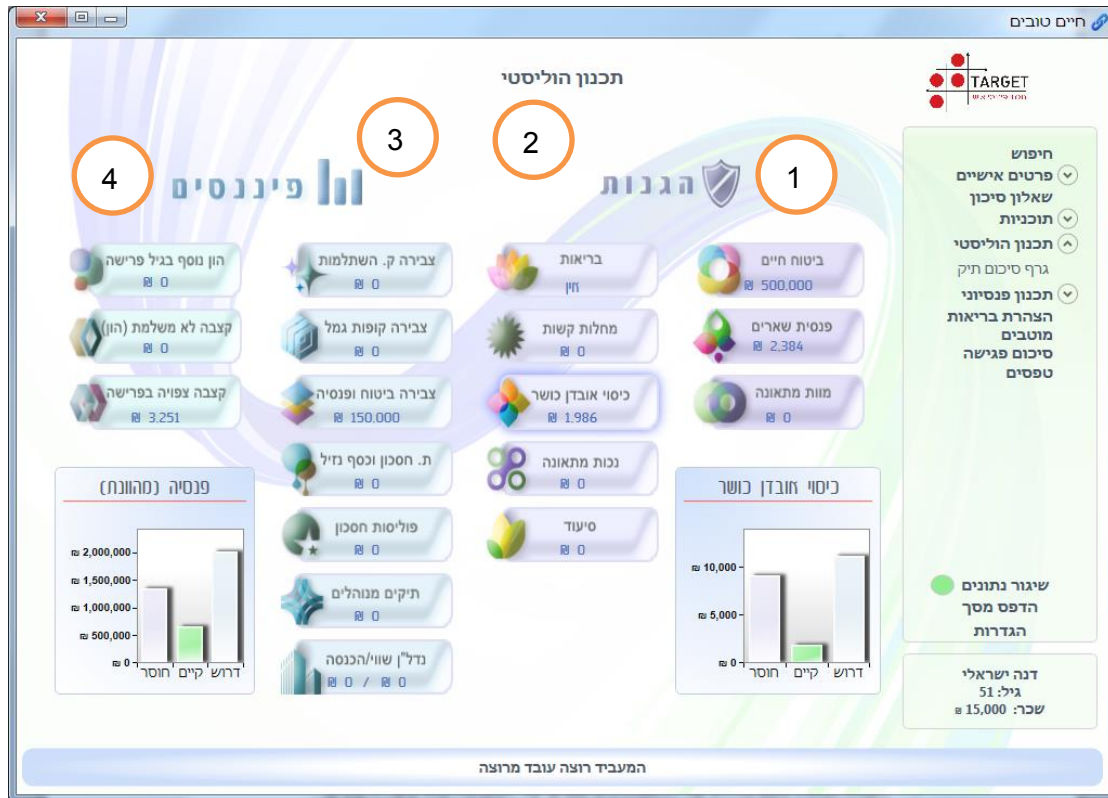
חיים טובים

TARGET

תכנון הוליסטי

1 2 3 4

הגנות

פיננסים

חיפוש
פרטים אישיים
שאלון סיכון
תוכניות
תכנון הוליסטי
גרף סיכום תיק
תכנון פנסיוני
הצהרת בריאות
מוטבים
סיכום פגישה
טפסים

ביטוח חיים
₪ 500,000

בריאות
חיון

צבירה ק. השתלמות
₪ 0

הון נוסף בגיל פרישה
₪ 0

פנסית שארים
₪ 2,384

מחלות קשות
₪ 0

צבירה קופות גמל
₪ 0

קצבה לא משלמת (הון)
₪ 0

מוות מתאונה
₪ 0

כיסוי אובדן כושר
₪ 1,986

צבירה ביטוח ופנסיה
₪ 150,000

קצבה צפויה בפרישה
₪ 3,251

נכות מתאונה
₪ 0

ת. חסכון וכסף נזיל
₪ 0

סיעוד
₪ 0

פוליסות חסכון
₪ 0

תיקים מנוהלים
₪ 0

נדל"ן שווי/הכנסה
₪ 0 / ₪ 0

פנסיה (מהוונת)

| |
|---|
| ₪ 2,000,000 |
| ₪ 1,500,000 |
| ₪ 1,000,000 |
| ₪ 500,000 |
| ₪ 0 |

חוסר קיים דרוש

כיסוי אובדן כושר

₪ 10,000
₪ 5,000
₪ 0

חוסר קיים דרוש

שיגור נתונים
הדפס מסך
הגדרות

דנה ישראלי
גיל: 51
שכר: ₪ 15,000

המעביד רוצה עובד מרוצה